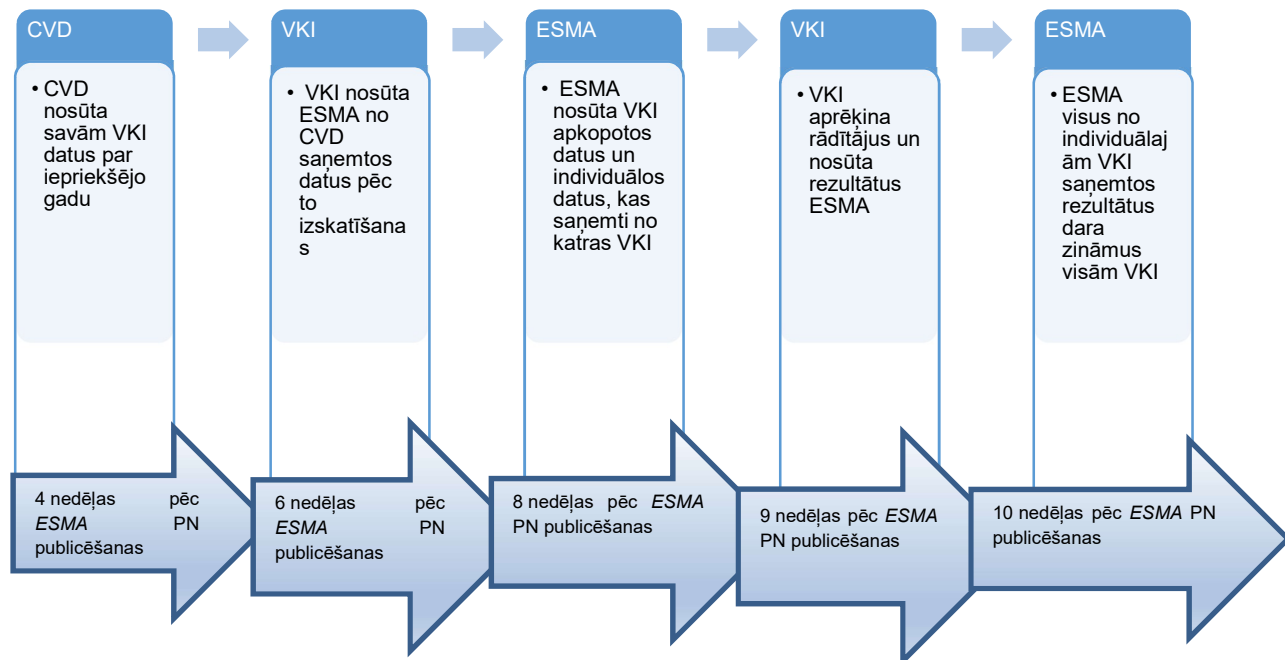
CVD

• CVD nosūta savām VKI datus par iepriekšējo gadu

VKI

• VKI nosūta ESMA no CVD saņemtos datus pēc to izskatīšanas

ESMA

• ESMA nosūta VKI apkopotos datus un individuālos datus, kas saņemti no katras VKI

VKI

• VKI aprēķina rādītājus un nosūta rezultātus ESMA

ESMA

• ESMA visus no individuālajām VKI saņemtos rezultātus dara zināmus visām VKI

4 nedēļas pēc *ESMA* PN publicēšanas

6 nedēļas pēc *ESMA* PN publicēšanas

8 nedēļas pēc *ESMA* PN publicēšanas

9 nedēļas pēc *ESMA* PN publicēšanas

10 nedēļas pēc *ESMA* PN publicēšanas